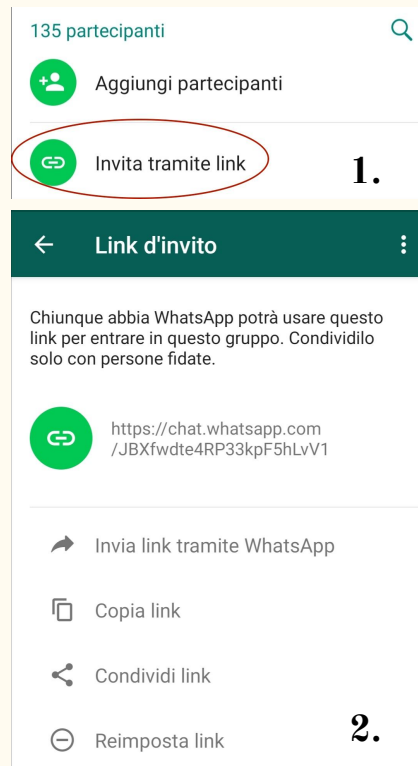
135 partecipanti

Aggiungi partecipanti

Invita tramite link

1.

Link d'invito

Chiunque abbia WhatsApp potrà usare questo link per entrare in questo gruppo. Condividilo solo con persone fidate.

https://chat.whatsapp.com/JBXfwdte4RP33kpF5hLvV1

Invia link tramite WhatsApp

Copia link

Condividi link

Reimposta link

2.